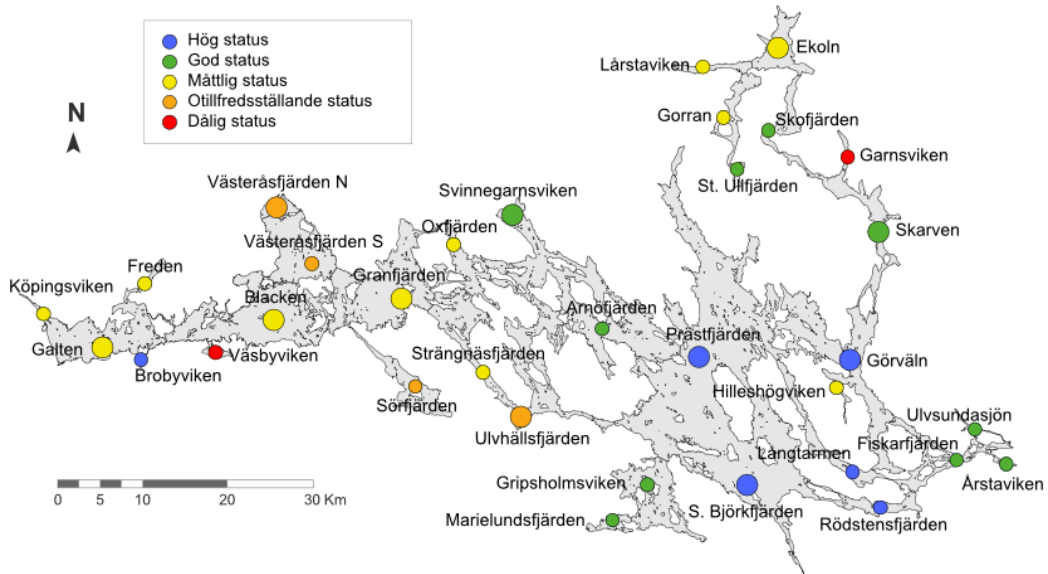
Hög status
God status
Måttlig status
Otillfredsställande status
Dålig status

N

0 5 10 20 30 Km

Ekoln
Lårstaviken
Gorran
Skofjärden
Garnsviken
St. Ullfjärden
Skarven
Västeråsfjärden N
Svinnegarnsviken
Oxfjärden
Västeråsfjärden S
Granfjärden
Freden
Köpingsviken
Blacken
Arnöfjärden
Prästfjärden
Görväln
Galten
Brobyviken
Väsbyviken
Strängnäsfjärden
Hilleshögviken
Sörfjärden
Ulvhällsfjärden
Ulvsundasjön
Fiskarfjärden
Långtarmen
Årstaviken
Gripsholmsviken
S. Björkfjärden
Rödstensfjärden
Marielundsfjärden